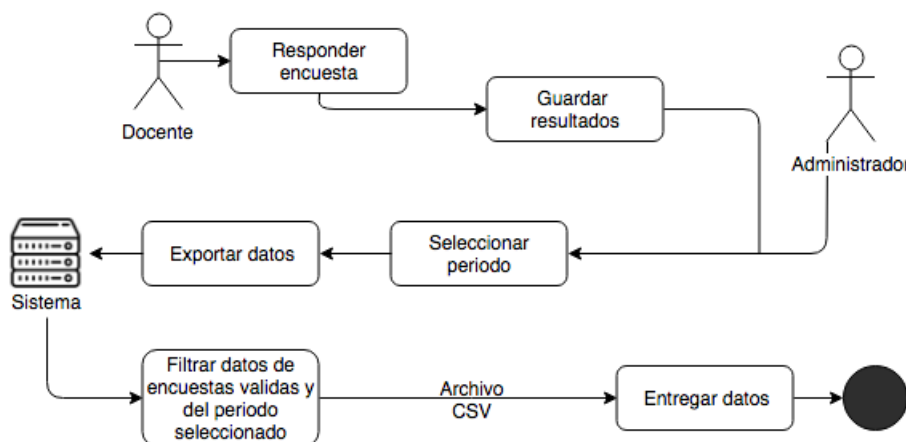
Docente

Responder encuesta

Guardar resultados

Administrador

Sistema

Exportar datos

Seleccionar periodo

Filtrar datos de encuestas validas y del periodo seleccionado

Archivo CSV

Entregar datos